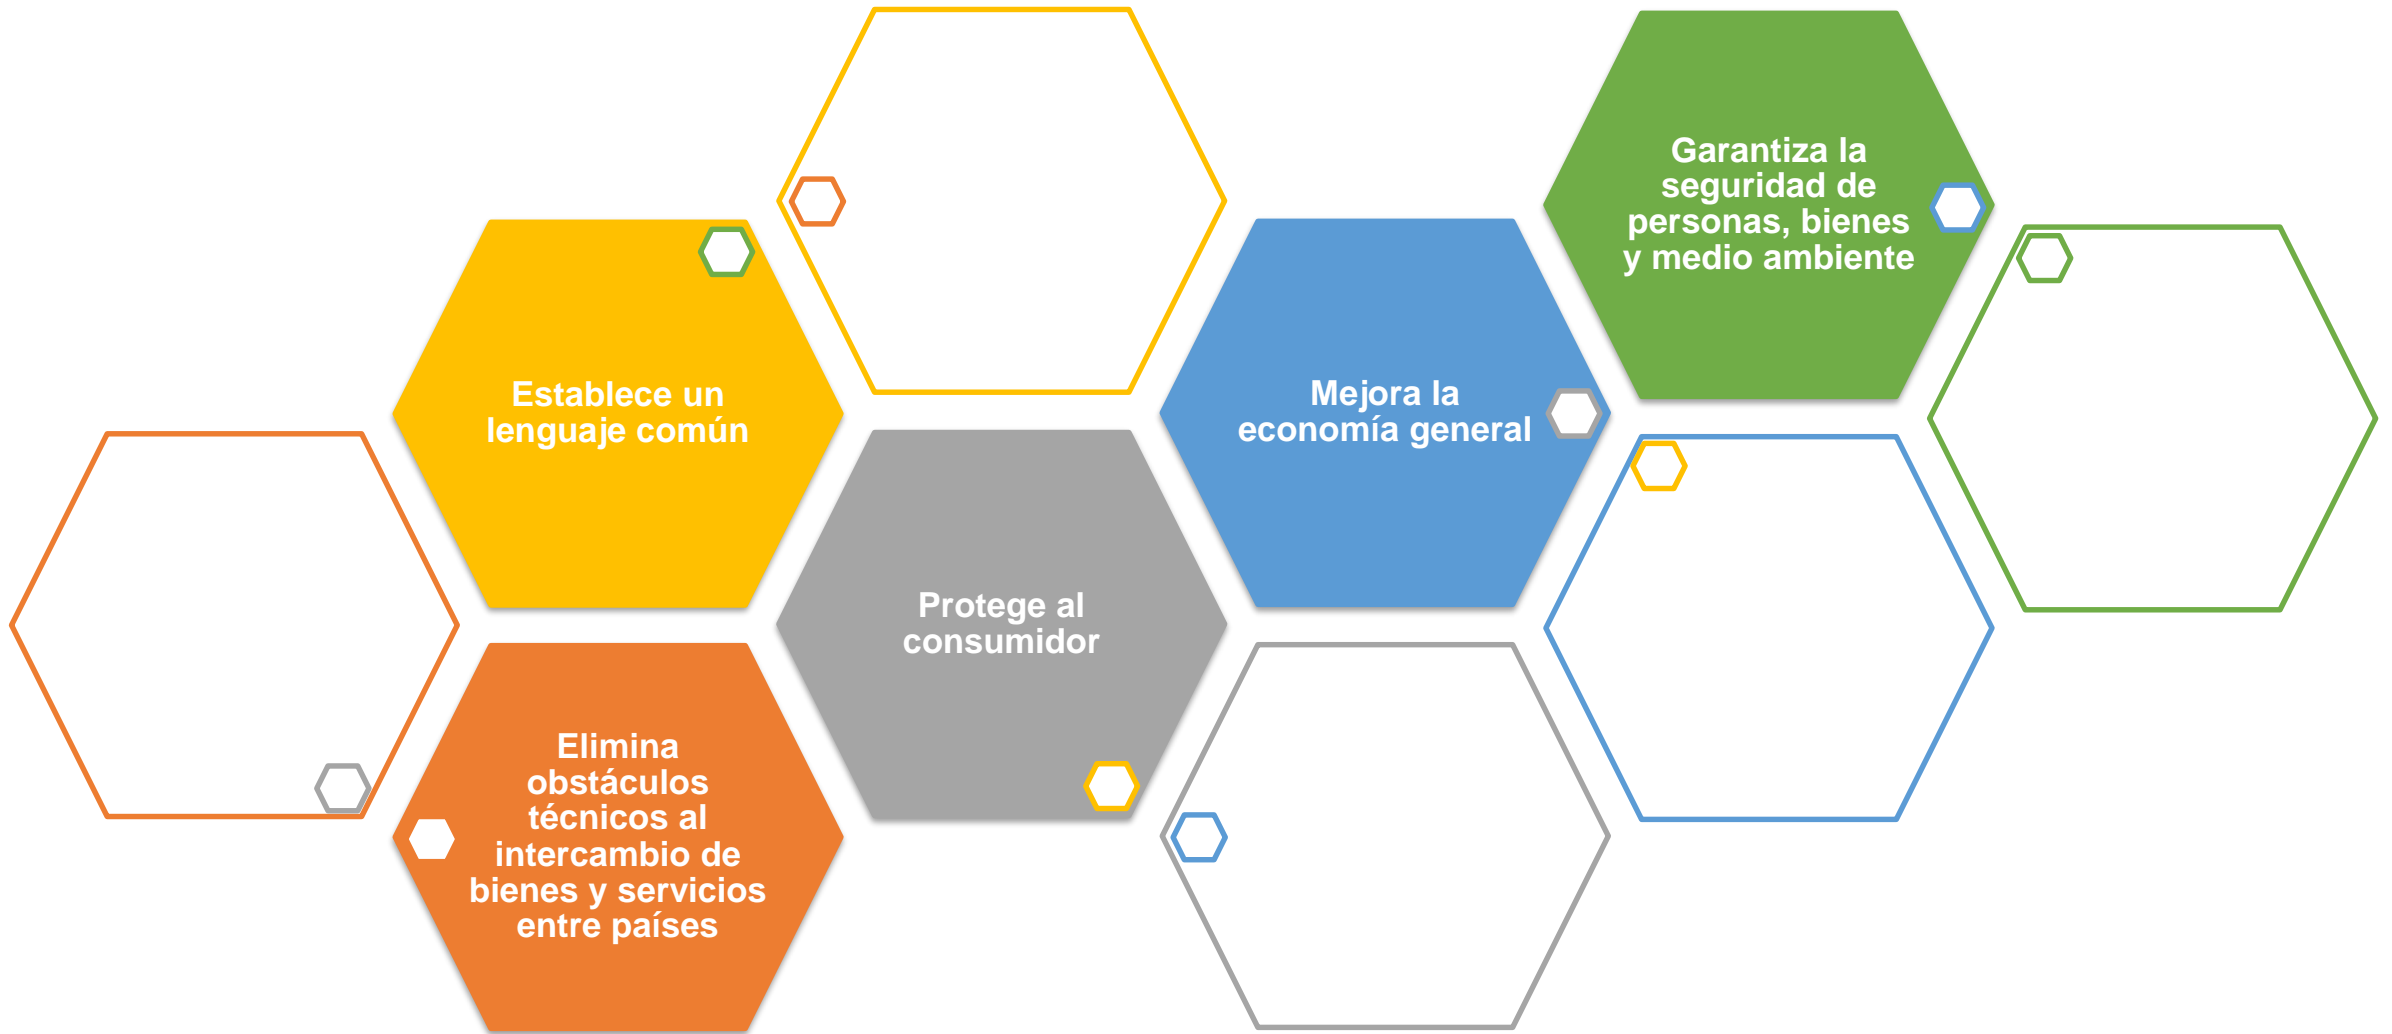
Garantiza la seguridad de personas, bienes y medio ambiente

Establece un lenguaje común

Mejora la economía general

Protege al consumidor

Elimina obstáculos técnicos al intercambio de bienes y servicios entre países